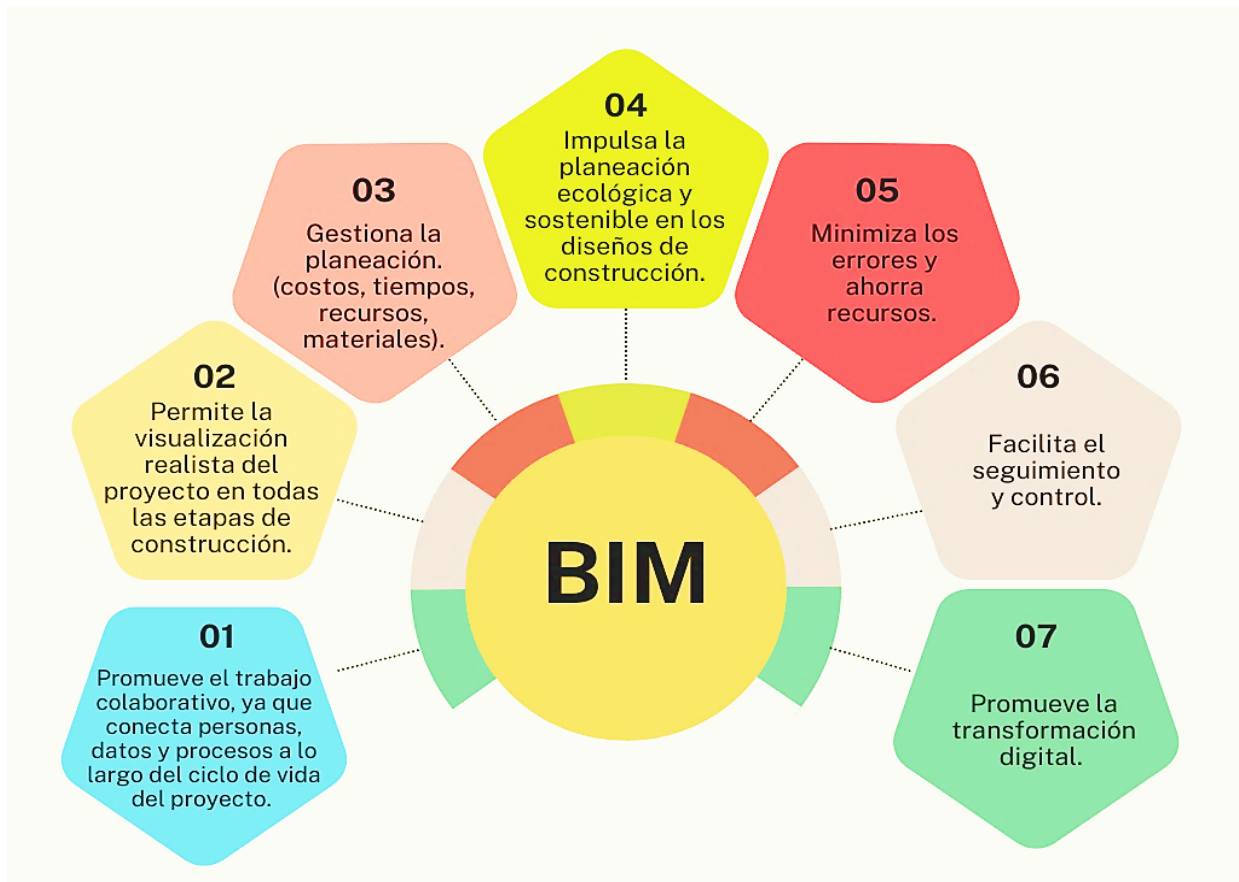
BIM

01
Promueve el trabajo colaborativo, ya que conecta personas, datos y procesos a lo largo del ciclo de vida del proyecto.

02
Permite la visualización realista del proyecto en todas las etapas de construcción.

03
Gestiona la planeación. (costos, tiempos, recursos, materiales).

04
Impulsa la planeación ecológica y sostenible en los diseños de construcción.

05
Minimiza los errores y ahorra recursos.

06
Facilita el seguimiento y control.

07
Promueve la transformación digital.